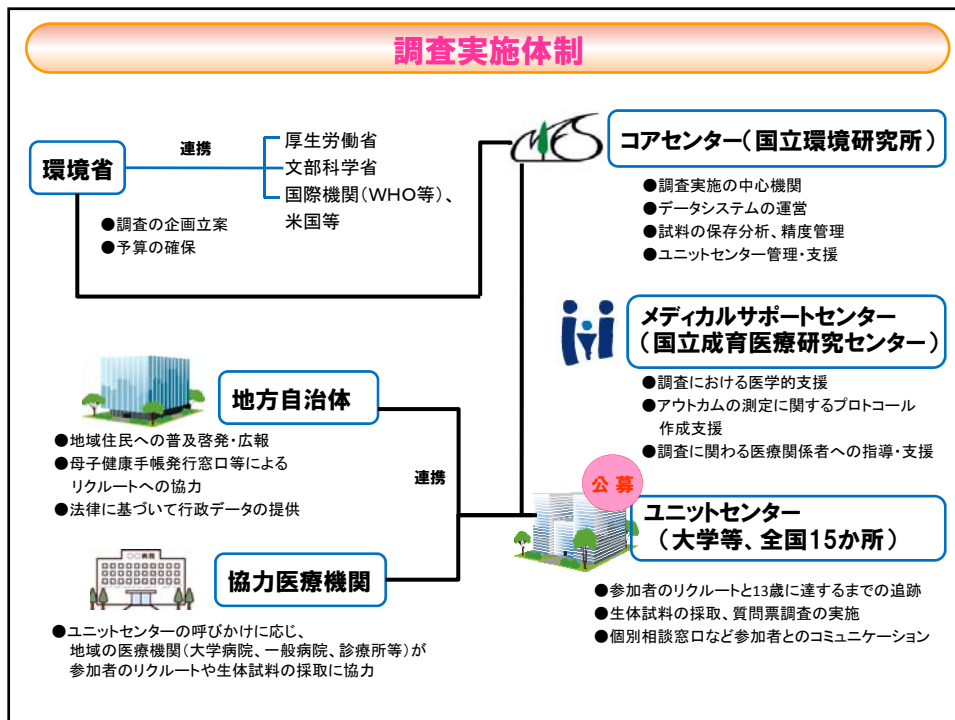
調査実施体制

環境省

連携

厚生労働省
文部科学省
国際機関(WHO等)、米国等

●調査の企画立案
●予算の確保

コアセンター(国立環境研究所)

●調査実施の中心機関
●データシステムの運営
●試料の保存分析、精度管理
●ユニットセンター管理・支援

メディカルサポートセンター
(国立成育医療研究センター)

●調査における医学的支援
●アウトカムの測定に関するプロトコール作成支援
●調査に関わる医療関係者への指導・支援

地方自治体

●地域住民への普及啓発・広報
●母子健康手帳発行窓口等によるリクルートへの協力
●法律に基づいて行政データの提供

連携

公募

ユニットセンター
(大学等、全国15か所)

協力医療機関

●参加者のリクルートと13歳に達するまでの追跡
●生体試料の採取、質問票調査の実施
●個別相談窓口など参加者とのコミュニケーション

●ユニットセンターの呼びかけに応じ、地域の医療機関(大学病院、一般病院、診療所等)が参加者のリクルートや生体試料の採取に協力